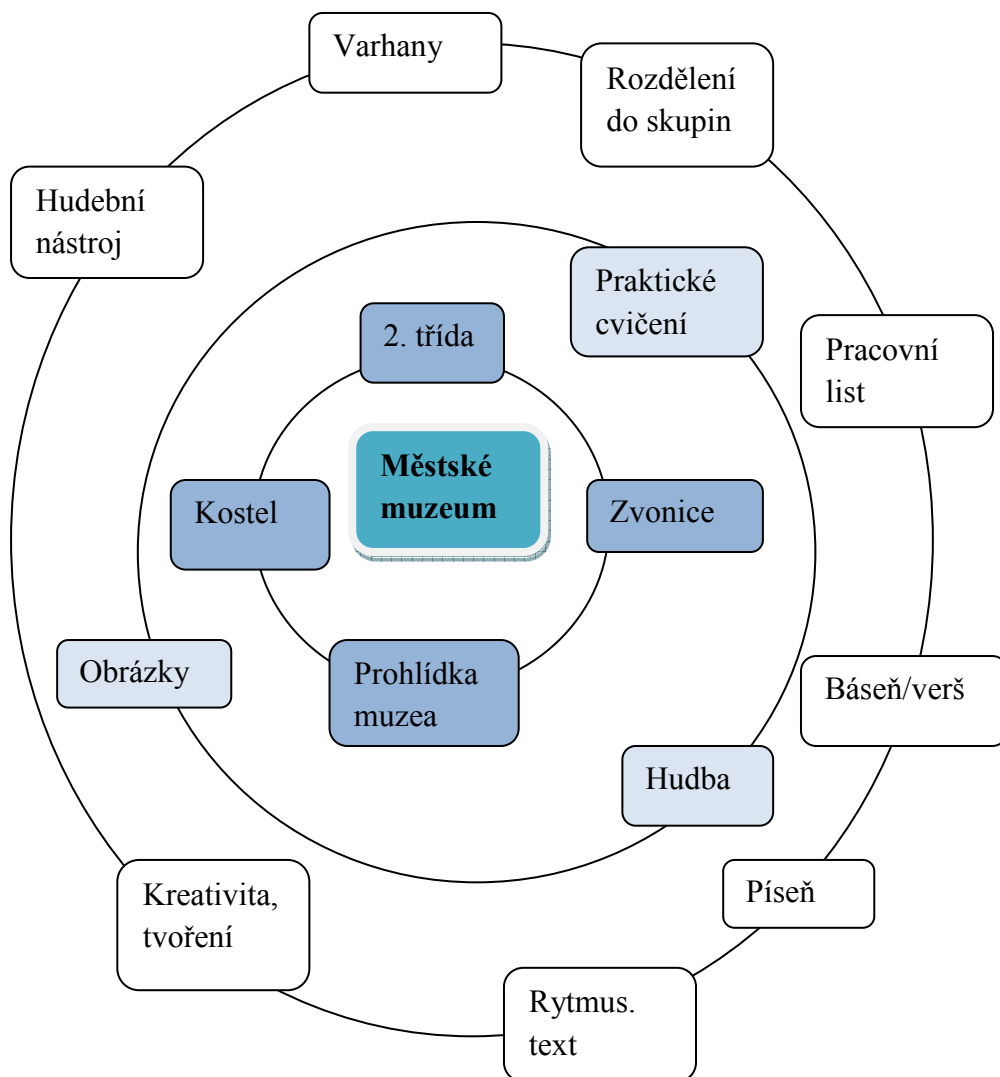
Městské muzeum

2. třída

Zvonice

Prohlídka muzea

Kostel

Praktické cvičení

Hudba

Obrázky

Varhany

Rozdělení do skupin

Pracovní list

Báseň/verš

Píseň

Rytmus. text

Kreativita, tvoření

Hudební nástroj